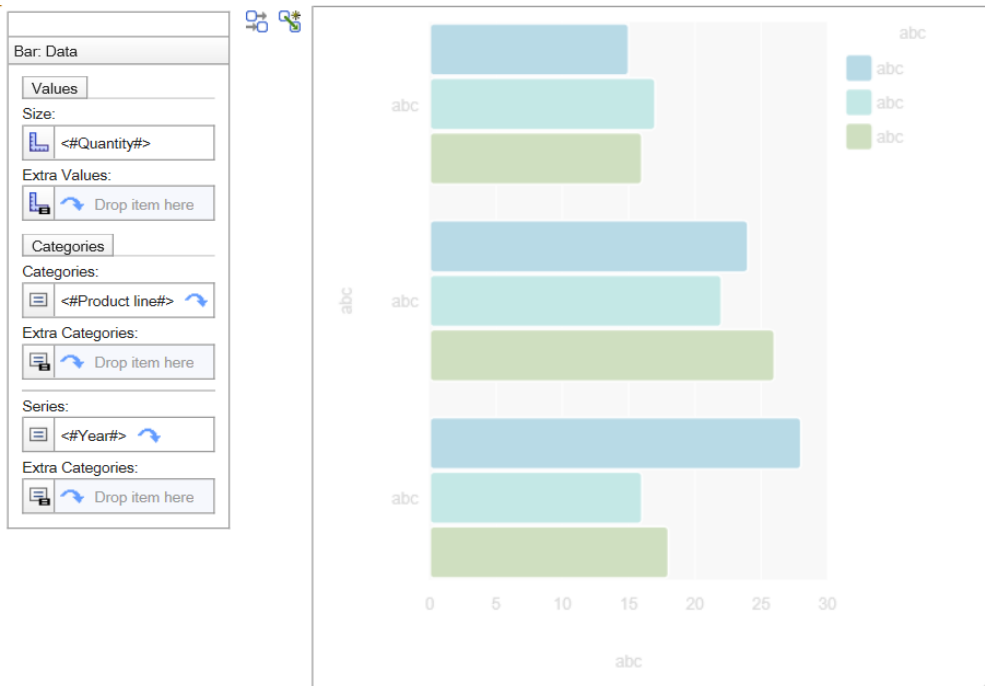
Bar: Data

Values

Size:

<#Quantity#>

Extra Values:

Drop item here

Categories

Categories:

<#Product line#>

Extra Categories:

Drop item here

Series:

<#Year#>

Extra Categories:

Drop item here

abc

abc

abc

abc

abc

abc

abc

abc

abc

0 5 10 15 20 25 30

abc